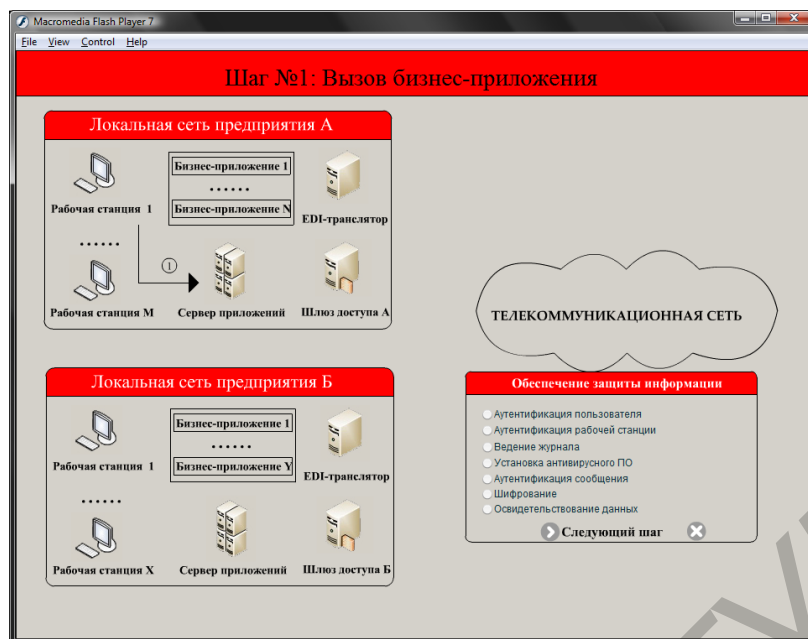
Macromedia Flash Player 7

File View Control Help

Шаг №1: Вызов бизнес-приложения

Локальная сеть предприятия А

Бизнес-приложение 1

......

Бизнес-приложение N

Рабочая станция 1

EDI-транслятор

......

1

Рабочая станция M

Сервер приложений

Шлюз доступа А

ТЕЛЕКОММУНИКАЦИОННАЯ СЕТЬ

Локальная сеть предприятия Б

Бизнес-приложение 1

......

Бизнес-приложение Y

Рабочая станция 1

EDI-транслятор

......

Рабочая станция X

Сервер приложений

Шлюз доступа Б

Обеспечение защиты информации

Аутентификация пользователя
Аутентификация рабочей станции
Ведение журнала
Установка антивирусного ПО
Аутентификация сообщения
Шифрование
Освидетельствование данных

Следующий шаг